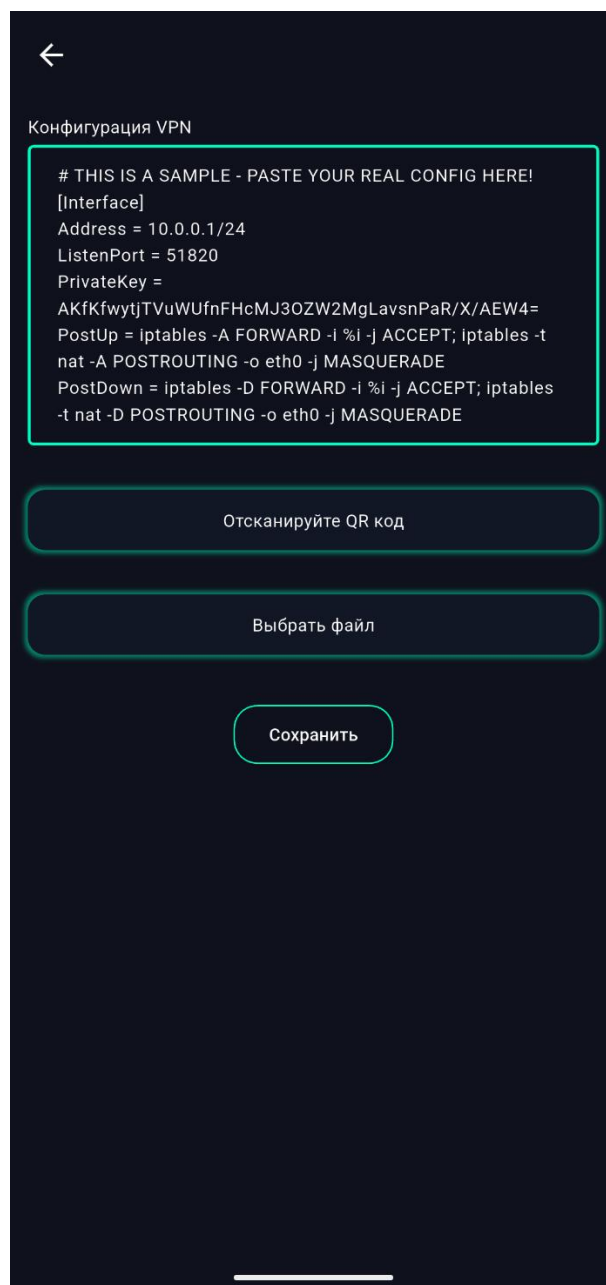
Конфигурация VPN

# THIS IS A SAMPLE - PASTE YOUR REAL CONFIG HERE!
[Interface]
Address = 10.0.0.1/24
ListenPort = 51820
PrivateKey =
AKfKfwytjTVuWUfnFHcMJ3OZW2MgLavsnPaR/X/AEW4=
PostUp = iptables -A FORWARD -i %i -j ACCEPT; iptables -t nat -A POSTROUTING -o eth0 -j MASQUERADE
PostDown = iptables -D FORWARD -i %i -j ACCEPT; iptables -t nat -D POSTROUTING -o eth0 -j MASQUERADE

Отсканируйте QR код

Выбрать файл

Сохранить